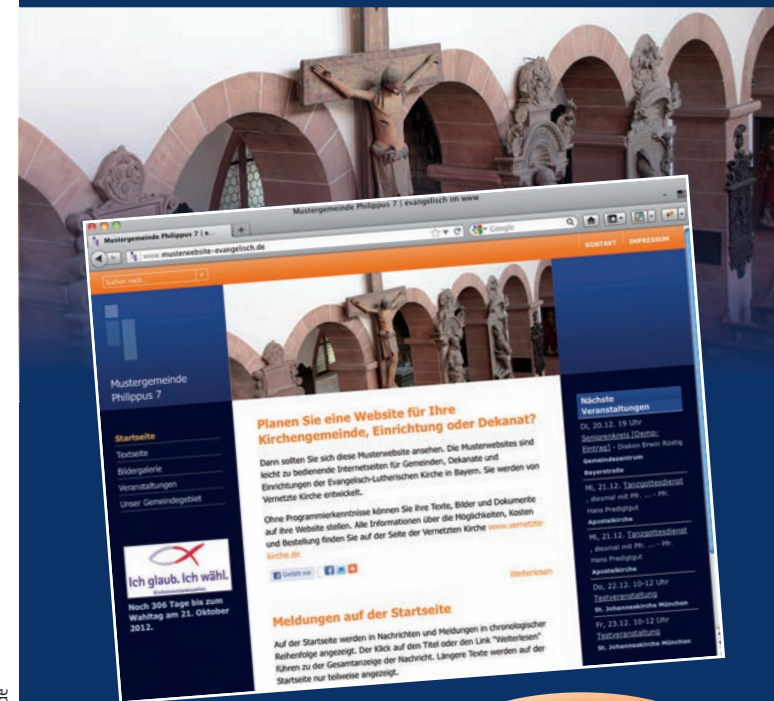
Mustergemeinde Philippus 7 | evangelisch im www

Mustergemeinde Philippus 7 | e...

www.musterwebsite-evangelisch.de

Google

KONTAKT IMPRESSUM

Suchen nach...

Mustergemeinde Philippus 7

Startseite
Textseite
Bildergalerie
Veranstaltungen
Unser Gemeindegebiet

Ich glaub. Ich wähl.

Noch 306 Tage bis zum Wahltag am 21. Oktober 2012.

Planen Sie eine Website für Ihre Kirchengemeinde, Einrichtung oder Dekanat?

Dann sollten Sie sich diese Musterwebsite ansehen. Die Musterwebsites sind leicht zu bedienende Internetseiten für Gemeinden, Dekanate und Einrichtungen der Evangelisch-Lutherischen Kirche in Bayern. Sie werden von Vernetzte Kirche entwickelt.

Ohne Programmierkenntnisse können Sie Ihre Texte, Bilder und Dokumente auf Ihre Website stellen. Alle Informationen über die Möglichkeiten, Kosten und Bestellung finden Sie auf der Seite der Vernetzten Kirche www.vernetzte-kirche.de

Gefällt mir

Weiterlesen

Meldungen auf der Startseite

Auf der Startseite werden in Nachrichten und Meldungen in chronologischer Reihenfolge angezeigt. Der Klick auf den Titel oder den Link "Weiterlesen" führen zu der Gesamtanzeige der Nachricht. Längere Texte werden auf der Startseite nur teilweise angezeigt.

Nächste Veranstaltungen

Di, 20.12. 19 Uhr
Seniorenkreis [Demo-Eintrag] - Diakon Erwin Rüstig
Gemeindezentrum Bayerstraße

Mi, 21.12. Tanzgottesdienst - diesmal mit Pfr. ... - Pfr. Hans Predigtgut
Apostelkirche

Mi, 21.12. Tanzgottesdienst - diesmal mit Pfr. ... - Pfr. Hans Predigtgut
Apostelkirche

Do, 22.12. 10-12 Uhr
Testveranstaltung
St. Johanneskirche München

Fr, 23.12. 10-12 Uhr
Testveranstaltung
St. Johanneskirche München